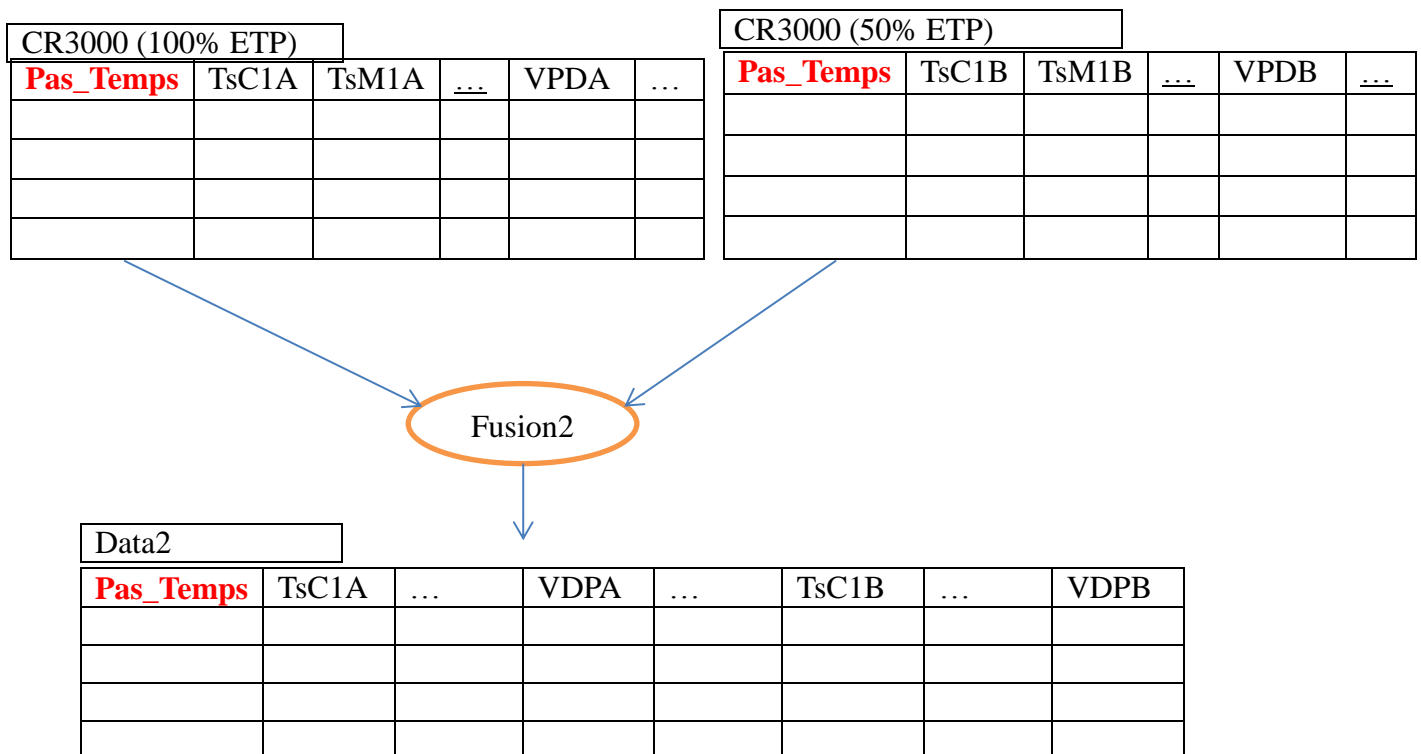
CR3000 (100% ETP)

| Pas_Temps | TsC1A | TsM1A | … | VPDA | … |
|---|---|---|---|---|---|
| | | | | | |
| | | | | | |
| | | | | | |
| | | | | | |

CR3000 (50% ETP)

| Pas_Temps | TsC1B | TsM1B | … | VPDB | … |
|---|---|---|---|---|---|
| | | | | | |
| | | | | | |
| | | | | | |
| | | | | | |

Fusion2

Data2

| Pas_Temps | TsC1A | … | VDPA | … | TsC1B | … | VDPB |
|---|---|---|---|---|---|---|---|
| | | | | | | | |
| | | | | | | | |
| | | | | | | | |
| | | | | | | | |